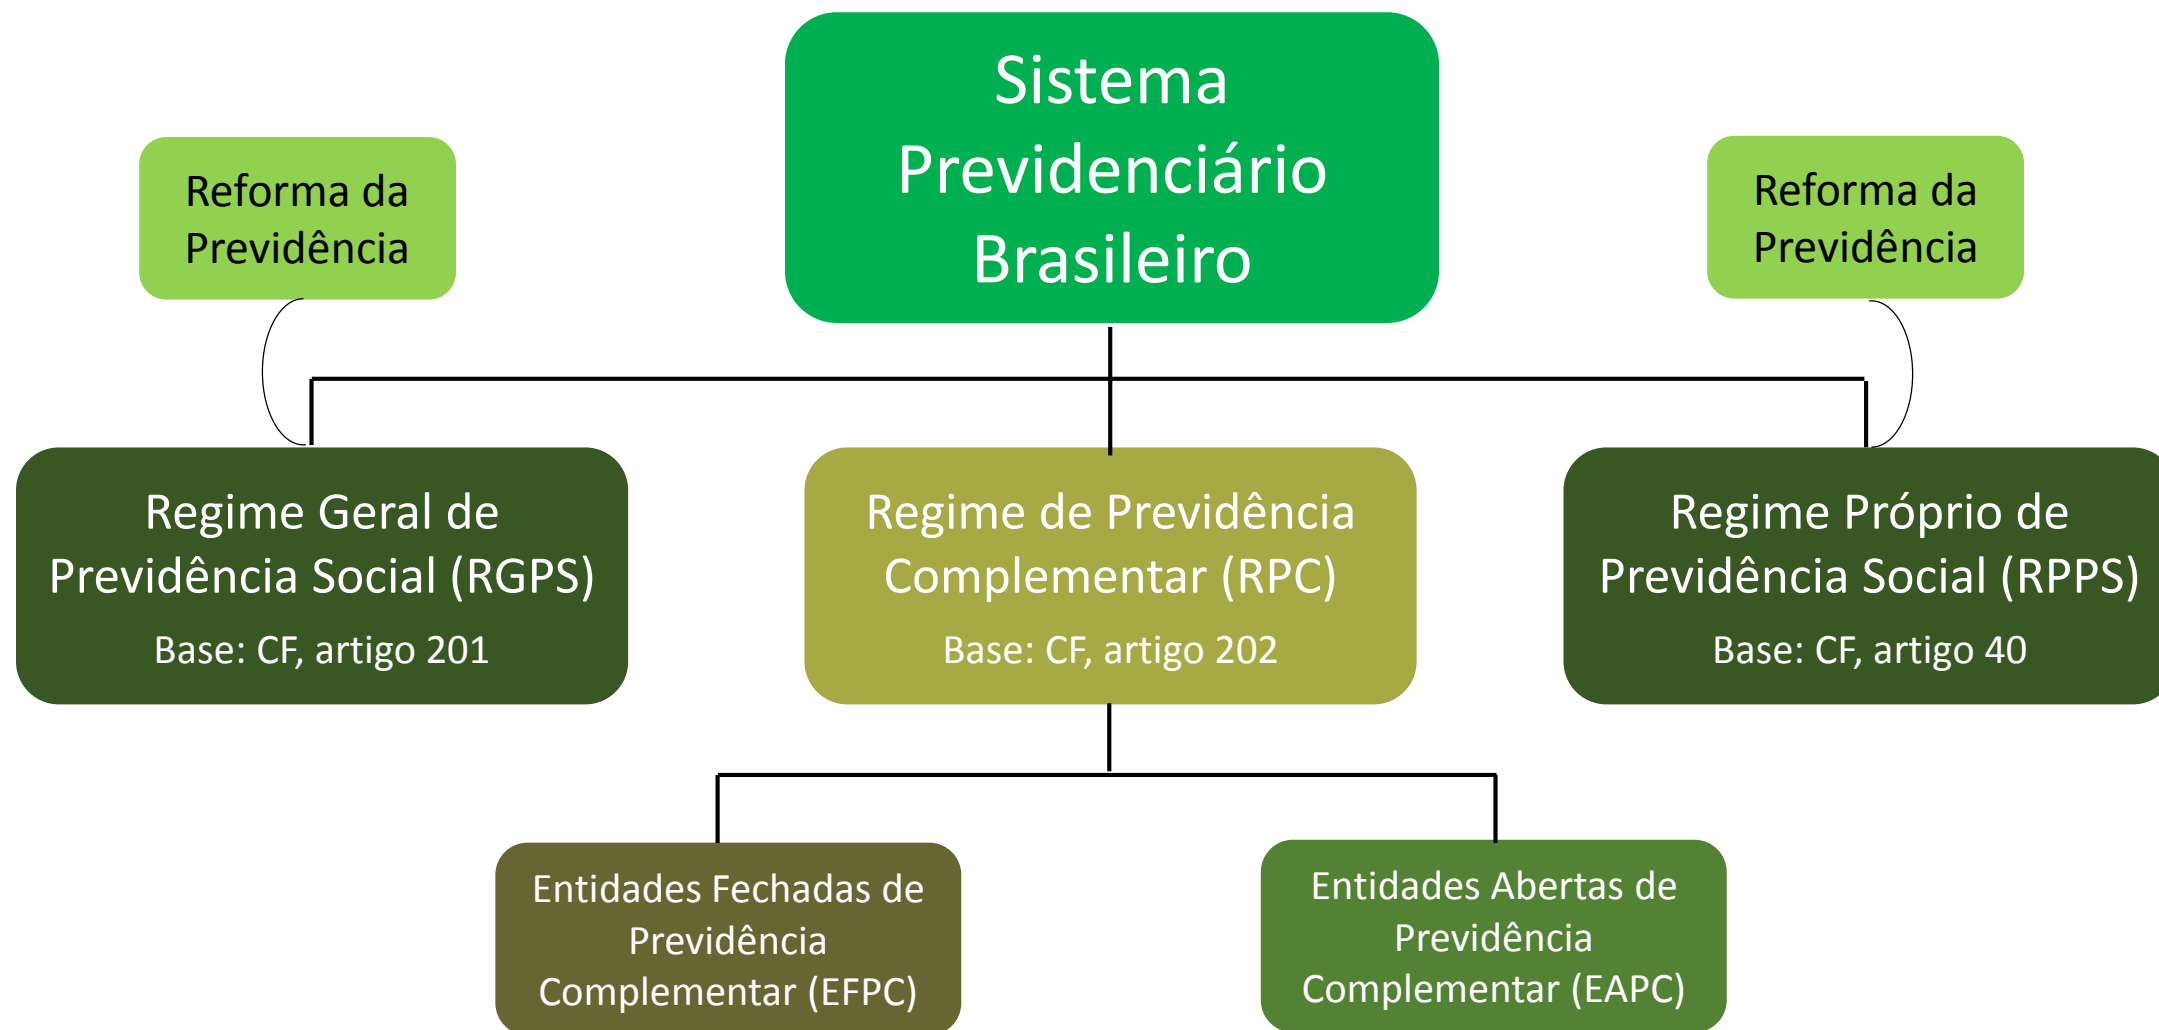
Sistema Previdenciário Brasileiro

Reforma da Previdência

Reforma da Previdência

Regime Geral de Previdência Social (RGPS)
Base: CF, artigo 201

Regime de Previdência Complementar (RPC)
Base: CF, artigo 202

Regime Próprio de Previdência Social (RPPS)
Base: CF, artigo 40

Entidades Fechadas de Previdência Complementar (EFPC)

Entidades Abertas de Previdência Complementar (EAPC)